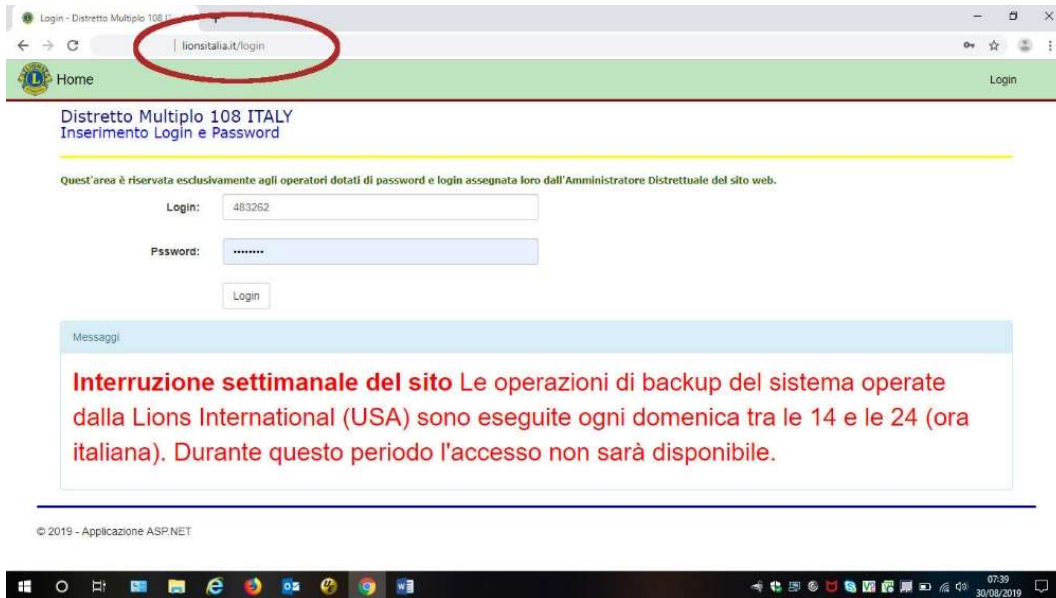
Login - Distretto Multiplo 108 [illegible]

lionsitalia.it/login

Home

Login

Distretto Multiplo 108 ITALY
Inserimento Login e Password

Quest'area è riservata esclusivamente agli operatori dotati di password e login assegnata loro dall'Amministratore Distrettuale del sito web.

Login: 483262

Pssword: ••••••••

Login

Messaggi

**Interruzione settimanale del sito** Le operazioni di backup del sistema operate dalla Lions International (USA) sono eseguite ogni domenica tra le 14 e le 24 (ora italiana). Durante questo periodo l'accesso non sarà disponibile.

© 2019 - Applicazione ASP.NET

07:39
30/08/2019